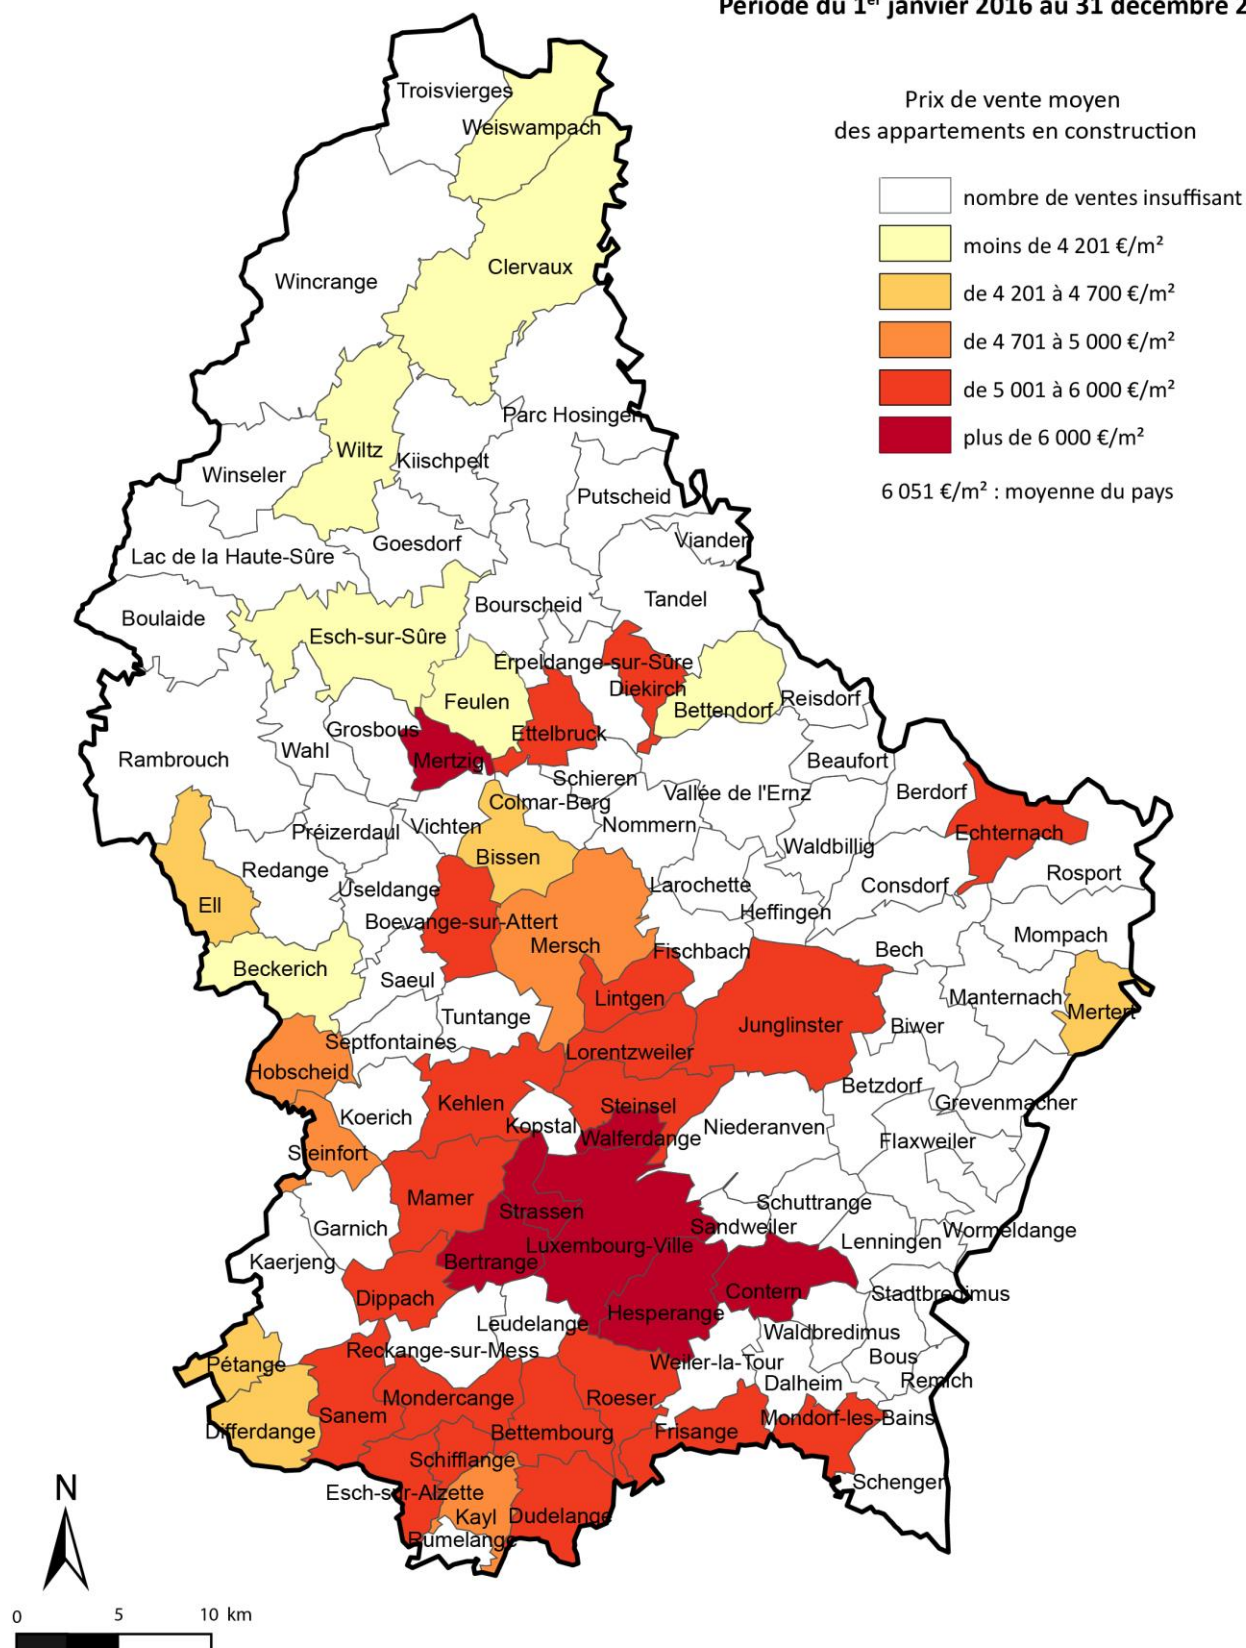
Période du 1$^{er}$ janvier 2016 au 31 décembre 2

Prix de vente moyen des appartements en construction

nombre de ventes insuffisant
moins de 4 201 €/m²
de 4 201 à 4 700 €/m²
de 4 701 à 5 000 €/m²
de 5 001 à 6 000 €/m²
plus de 6 000 €/m²

6 051 €/m² : moyenne du pays

Troisvierges
Weiswampach
Clervaux
Wincrange
Parc Hosingen
Wiltz
Kiischpelt
Winseler
Putscheid
Goesdorf
Lac de la Haute-Sûre
Vianden
Tandel
Bourscheid
Boulaide
Esch-sur-Sûre
Erpeldange-sur-Sûre
Diekirch
Feulen
Bettendorf
Reisdorf
Grosbous
Ettelbruck
Wahl
Rambrouch
Mertzig
Schieren
Beaufort
Colmar-Berg
Vallée de l'Ernz
Berdorf
Préizerdaul
Vichten
Nommern
Echternach
Waldbillig
Bissen
Redange
Larochette
Consdorf
Rosport
Ell
Useldange
Heffingen
Boevange-sur-Attert
Mersch
Fischbach
Bech
Mompach
Beckerich
Saeul
Lintgen
Manternach
Tuntange
Junglinster
Mertert
Biwer
Septfontaines
Lorentzweiler
Hobscheid
Betzdorf
Kehlen
Steinsel
Grevenmacher
Koerich
Kopstal
Walferdange
Niederanven
Flaxweiler
Steinfort
Mamer
Schuttrange
Strassen
Garnich
Sandweiler
Wormeldange
Lenningen
Luxembourg-Ville
Kaerjeng
Bertrange
Contern
Stadtbredimus
Dippach
Hesperange
Leudelange
Waldbredimus
Reckange-sur-Mess
Bous
Pétange
Weiler-la-Tour
Dalheim
Remich
Mondercange
Roeser
Sanem
Mondorf-les-Bains
Differdange
Bettembourg
Frisange
Schifflange
Schengen
Esch-sur-Alzette
Kayl
Dudelange
Rumelange

N

0 5 10 km